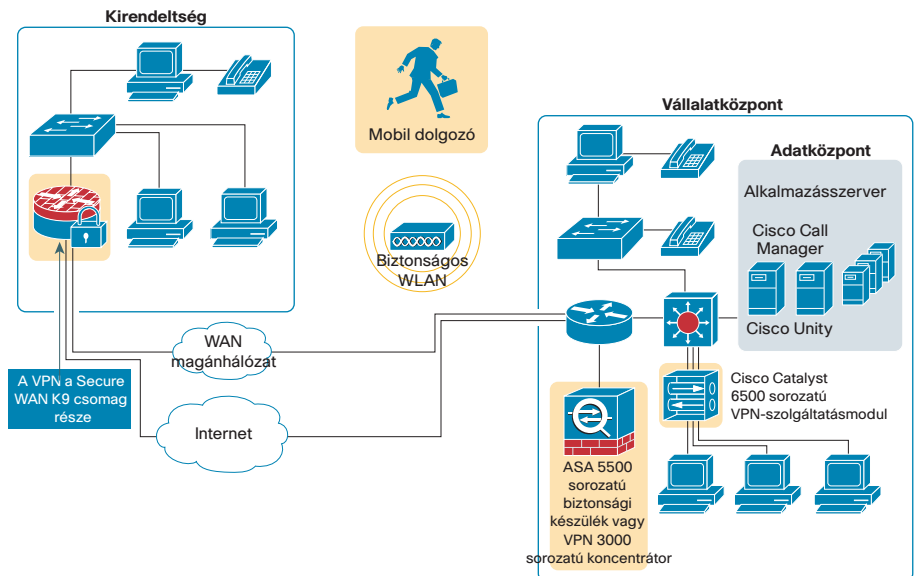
Kirendeltség

Mobil dolgozó

Vállalatközpont

Adatközpont

Alkalmazásszerver

Cisco Call Manager

Cisco Unity

Biztonságos WLAN

WAN magánhálózat

A VPN a Secure WAN K9 csomag része

Internet

Cisco Catalyst 6500 sorozatú VPN-szolgáltatásmodul

ASA 5500 sorozatú biztonsági készülék vagy VPN 3000 sorozatú koncentrátor